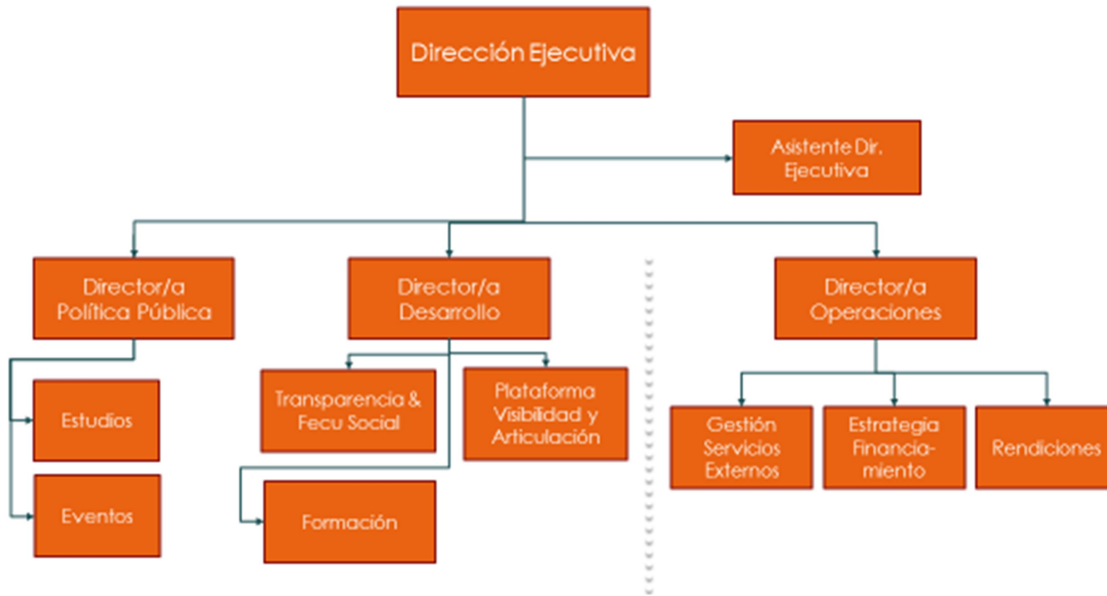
Dirección Ejecutiva

Asistente Dir. Ejecutiva

Director/a Política Pública

Director/a Desarrollo

Director/a Operaciones

Estudios

Eventos

Transparencia & Fecu Social

Plataforma Visibilidad y Articulación

Formación

Gestión Servicios Externos

Estrategia Financiamiento

Rendiciones